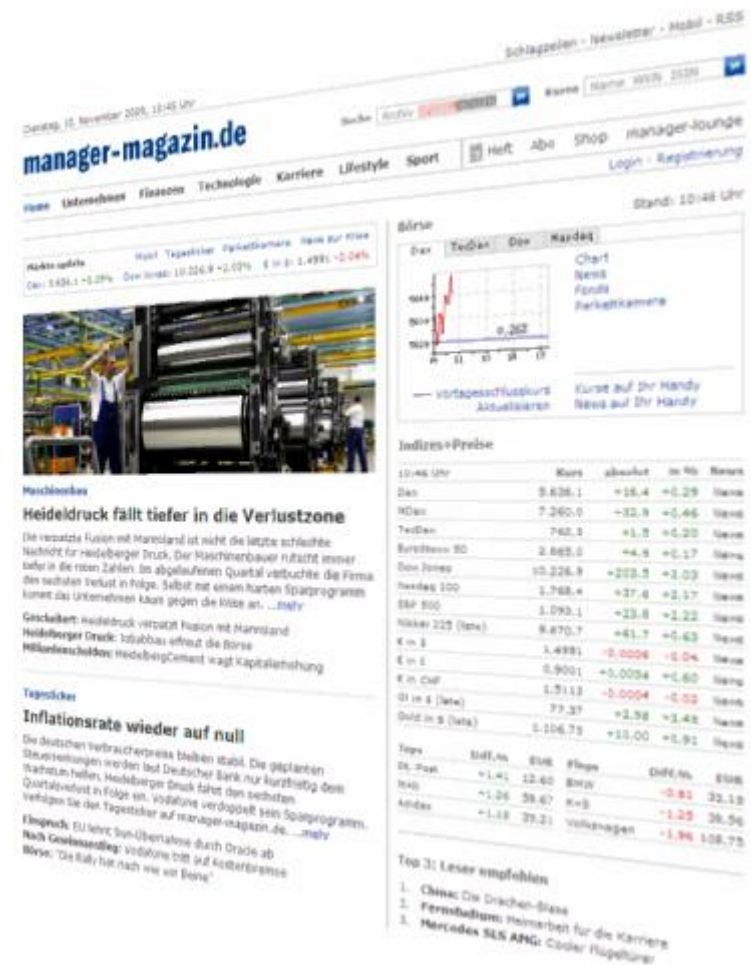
Schlagzeilen - Newsletter - Mobil - RSS

Dienstag, 10. November 2009, 10:46 Uhr

Suche Archiv

Kurse Name WKN ISIN

manager-magazin.de

Heft Abo Shop manager-lounge

Login - Registrierung

Home Unternehmen Finanzen Technologie Karriere Lifestyle Sport

Stand: 10:46 Uhr

Märkte update Hoch Tagesticker Parkettkamera News zur Krise
Dax 5.636,1 +0,29% Dow Jones 10.226,9 +2,03% € in $: 1,4991 -0,04%

Maschinenbau

Heideldruck fällt tiefer in die Verlustzone

Die verpatzte Fusion mit Manroland ist nicht die letzte schlechte Nachricht für Heidelberger Druck. Der Maschinenbauer rutscht immer tiefer in die roten Zahlen. Im abgelaufenen Quartal verbuchte die Firma den sechsten Verlust in Folge. Selbst mit einem harten Sparprogramm kommt das Unternehmen kaum gegen die Krise an. ...mehr

Gescheitert: Heideldruck verpatzt Fusion mit Manroland
Heidelberger Druck: Jobabbau erfreut die Börse
Milliardenschulden: HeidelbergCement wagt Kapitalerhöhung

Tagesticker

Inflationsrate wieder auf null

Die deutschen Verbraucherpreise bleiben stabil. Die geplanten Steuersenkungen werden laut Deutscher Bank nur kurzfristig dem Wachstum helfen. Heidelberger Druck fährt den sechsten Quartalsverlust in Folge ein. Vodafone verdoppelt sein Sparprogramm. Verfolgen Sie den Tagesticker auf manager-magazin.de. ...mehr

Einspruch: EU lehnt Sun-Übernahme durch Oracle ab
Nach Gewinneinbruch: Vodafone tritt auf Kostenbremse
Börse: "Die Rally hat nach wie vor Beine"

Börse

Dax TecDax Dow Nasdaq

Chart
News
Fonds
Parkettkamera

Vortagesschlusskurs
Aktualisieren

Kurse auf Ihr Handy
News auf Ihr Handy

Indizes+Preise

| 10:46 Uhr | Kurs | absolut | in % | News |
|---|---|---|---|---|
| Dax | 5.636,1 | +16,4 | +0,29 | News |
| MDax | 7.260,0 | +32,9 | +0,46 | News |
| TecDax | 760,3 | +1,5 | +0,20 | News |
| EuroStoxx 50 | 2.865,0 | +4,9 | +0,17 | News |
| Dow Jones | 10.226,9 | +203,5 | +2,03 | News |
| Nasdaq 100 | 1.768,4 | +37,6 | +2,17 | News |
| S&P 500 | 1.093,1 | +23,8 | +2,22 | News |
| Nikkei 225 (late) | 9.870,7 | +61,7 | +0,63 | News |
| € in $ | 1,4991 | -0,0006 | -0,04 | News |
| € in £ | 0,9001 | +0,0006 | +0,06 | News |
| € in CHF | 1,5113 | +0,0054 | +0,60 | News |
| Öl in $ (late) | 77,37 | -0,0004 | -0,02 | News |
| Gold in $ (late) | 1.106,75 | +10,00 | +0,91 | News |

| Tops | Diff.% | EUR | Flops | Diff.% | EUR |
|---|---|---|---|---|---|
| Dt. Post | +1,41 | 12,60 | BMW | -0,81 | 33,13 |
| MAN | +1,26 | 59,67 | K+S | -1,25 | 39,56 |
| Adidas | +1,18 | 35,21 | Volkswagen | -1,96 | 108,75 |

Top 3: Leser empfehlen

1. China: Die Drachen-Blase
2. Fernstudium: Heimarbeit für die Karriere
3. Mercedes SLS AMG: Cooler Flügeltürer